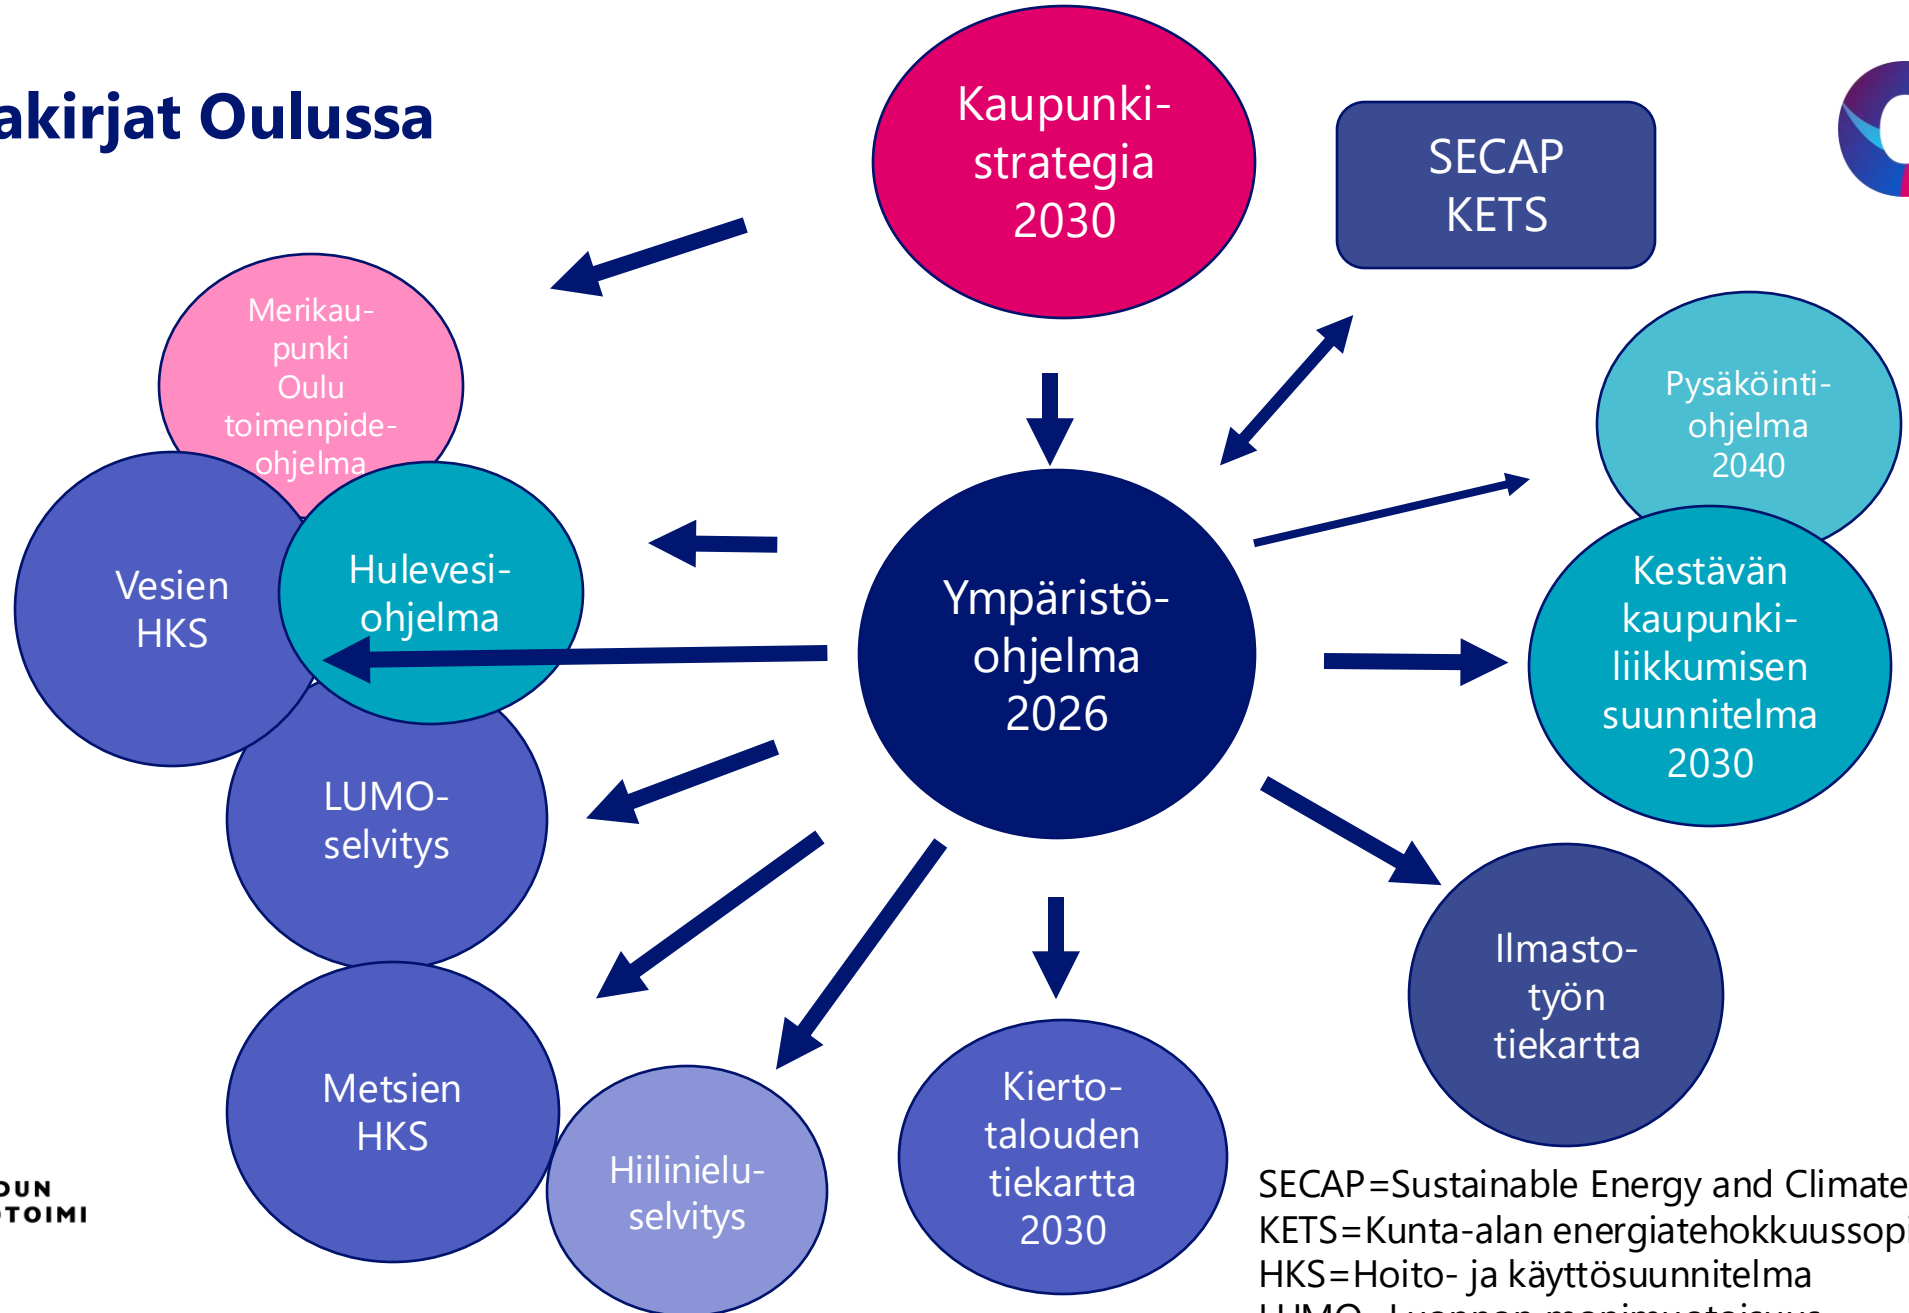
akirjat Oulussa

Kaupunkistrategia 2030

SECAP KETS

Merikaupunki Oulu toimenpideohjelma

Pysäköintiohjelma 2040

Vesien HKS

Hulevesiohjelma

Ympäristöohjelma 2026

Kestävän kaupunkiliikkumisen suunnitelma 2030

LUMOselvitys

Ilmastotyön tiekartta

Metsien HKS

Hiilinieluselvitys

Kiertotalouden tiekartta 2030

OUN
TOIMI

SECAP=Sustainable Energy and Climate
KETS=Kunta-alan energiatehokkuussopi
HKS=Hoito- ja käyttösuunnitelma
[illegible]